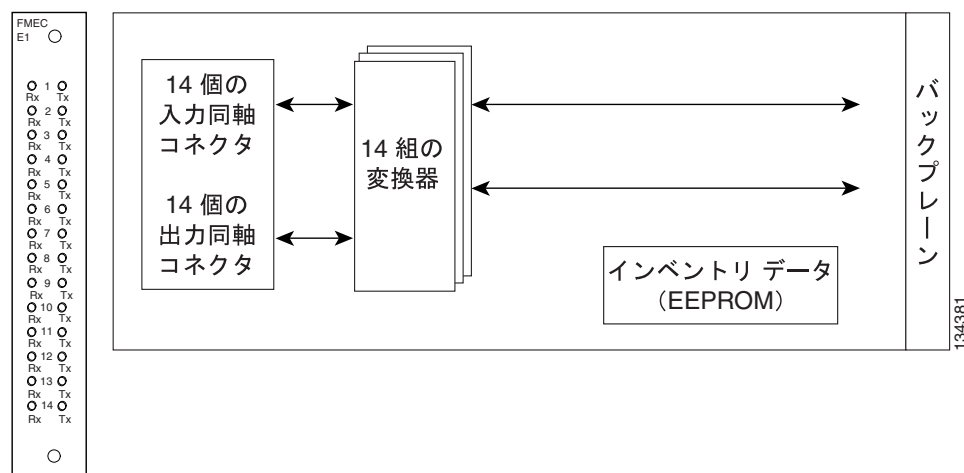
FMEC
E1

1
Rx Tx
2
Rx Tx
3
Rx Tx
4
Rx Tx
5
Rx Tx
6
Rx Tx
7
Rx Tx
8
Rx Tx
9
Rx Tx
10
Rx Tx
11
Rx Tx
12
Rx Tx
13
Rx Tx
14
Rx Tx

14 個の
入力同軸
コネクタ

14 個の
出力同軸
コネクタ

14 組の
変換器

インベントリ データ
(EEPROM)

バックプレーン

134381